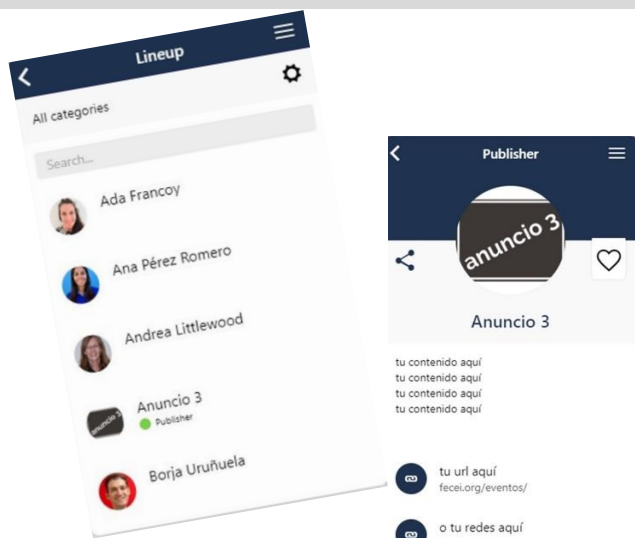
Lineup

All categories

Search...

Ada Francoy

Ana Pérez Romero

Andrea Littlewood

Anuncio 3
Publisher

Borja Uruñuela

Publisher

anuncio 3

Anuncio 3

tu contenido aquí
tu contenido aquí
tu contenido aquí
tu contenido aquí

tu url aquí
fecei.org/eventos/

o tu redes aquí